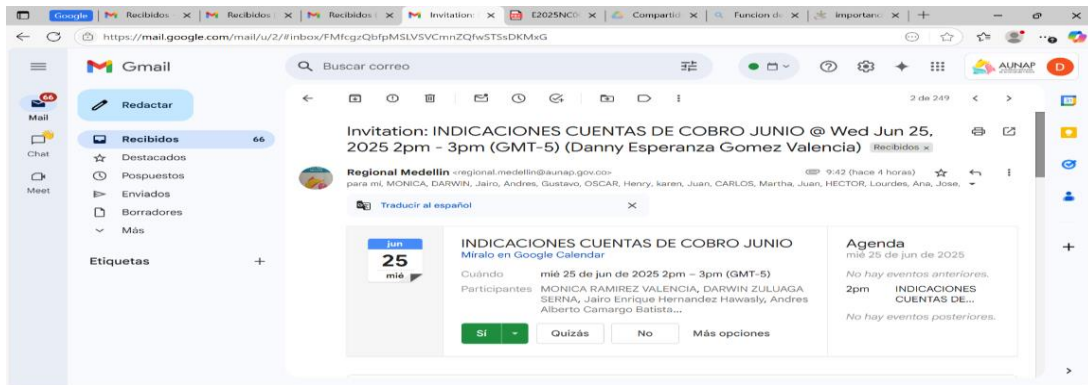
Google | Recibidos | Recibidos | Recibidos | Invitation | E2025NC0 | Compartid | Funcion de | importanc | +

https://mail.google.com/mail/u/2/#inbox/FMfcgzQbfpMSLVSVCmnZQfwSTSsDKMxG

Gmail

Buscar correo

AUNAP

D

Mail 66

Chat

Meet

Redactar

Recibidos 66

Destacados

Pospuestos

Enviados

Borradores

Más

Etiquetas +

2 de 249

Invitation: INDICACIONES CUENTAS DE COBRO JUNIO @ Wed Jun 25, 2025 2pm - 3pm (GMT-5) (Danny Esperanza Gomez Valencia) Recibidos ×

Regional Medellin <regional.medellin@aunap.gov.co> 9:42 (hace 4 horas)

para mí, MONICA, DARWIN, Jairo, Andres, Gustavo, OSCAR, Henry, karen, Juan, CARLOS, Martha, Juan, HECTOR, Lourdes, Ana, Jose,

Traducir al español ×

jun 25 mié

INDICACIONES CUENTAS DE COBRO JUNIO

Míralo en Google Calendar

Cuándo mié 25 de jun de 2025 2pm – 3pm (GMT-5)

Participantes MONICA RAMIREZ VALENCIA, DARWIN ZULUAGA SERNA, Jairo Enrique Hernandez Hawasly, Andres Alberto Camargo Batista...

Sí | Quizás | No | Más opciones

Agenda

mié 25 de jun de 2025

No hay eventos anteriores.

2pm INDICACIONES CUENTAS DE...

No hay eventos posteriores.